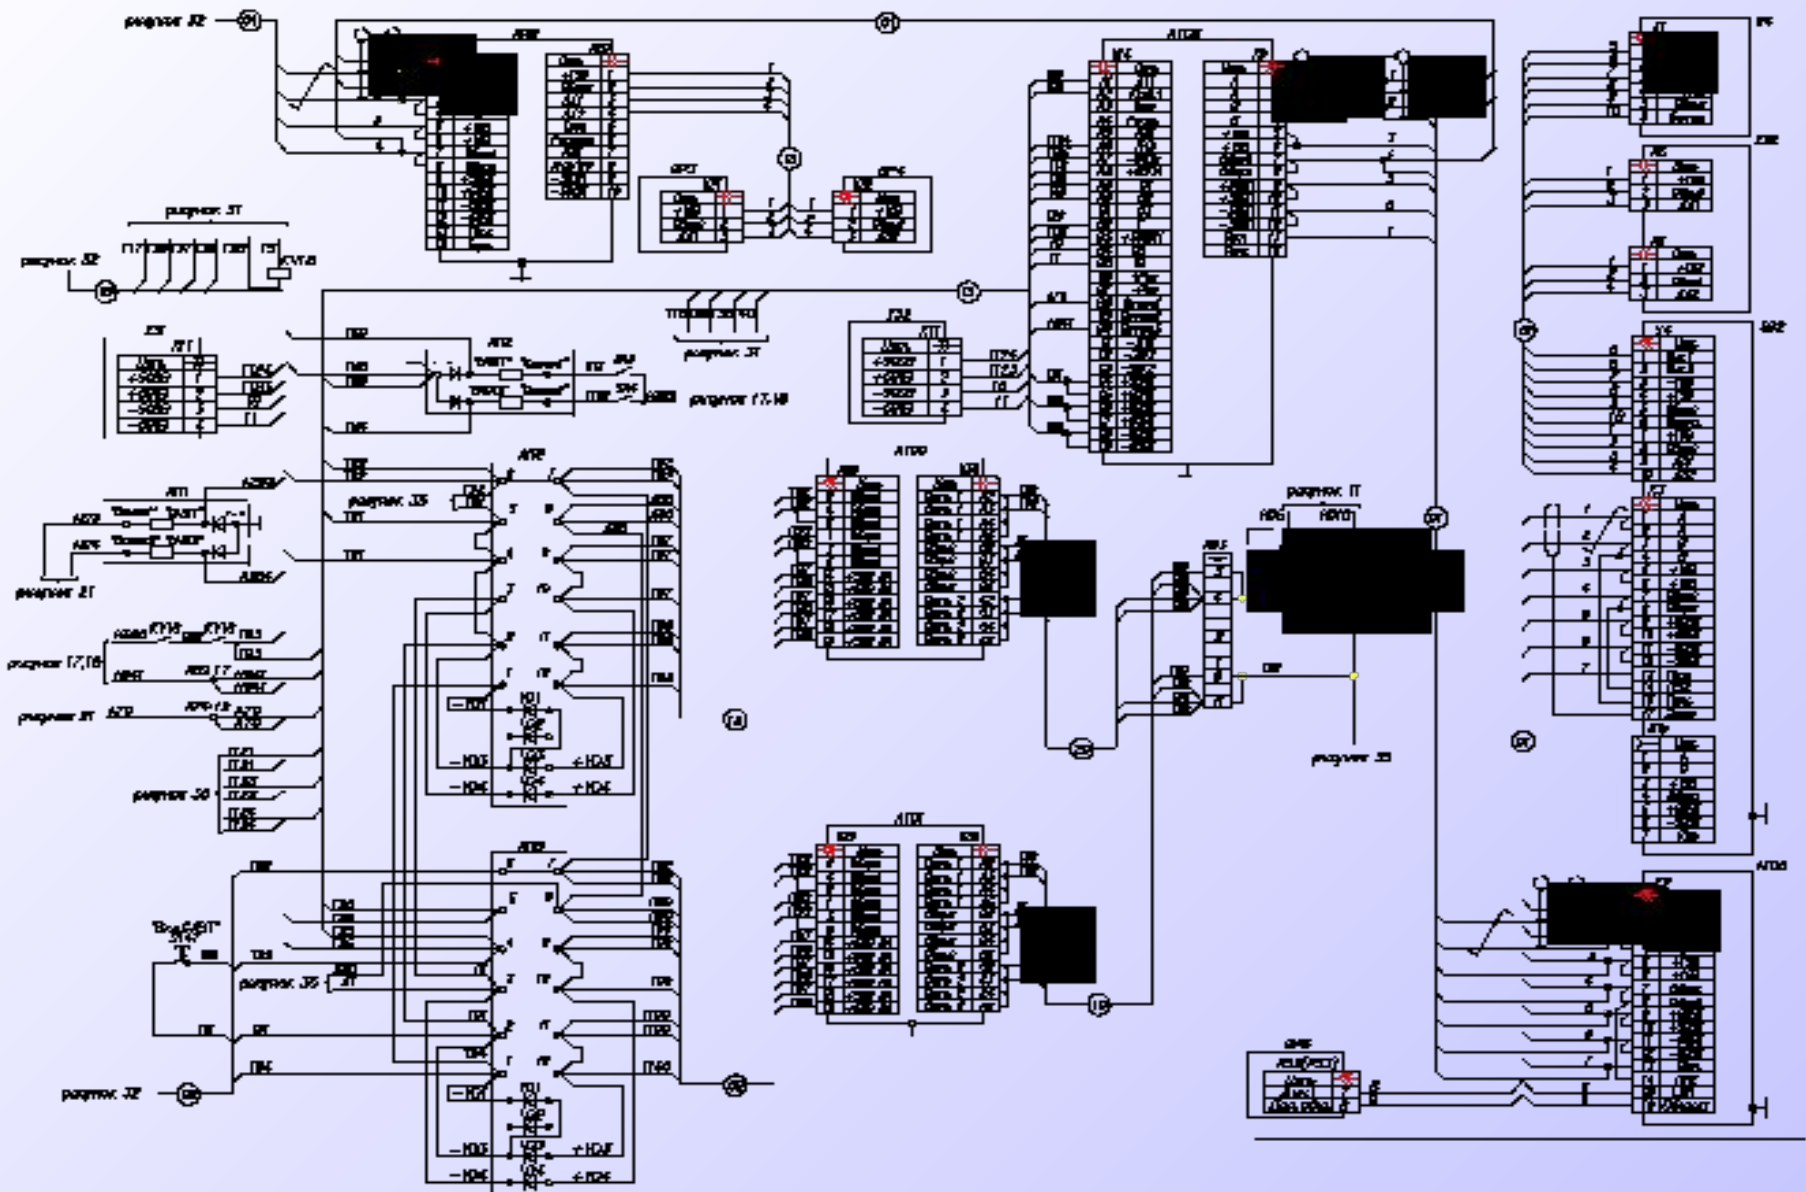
рисунок 32
рисунок 31
рисунок 32
рисунок 31
рисунок 17,18
рисунок 35
рисунок 21
рисунок 17,18
рисунок 31
рисунок 30
рисунок 35
рисунок 32
рисунок 11
рисунок 35
"Вкл/ОТКЛ"
"Вкл"
"Откл"
"Вкл"
"Откл"
"Вкл"
"Откл"
"Вкл"
"Откл"
A100
A101
A102
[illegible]